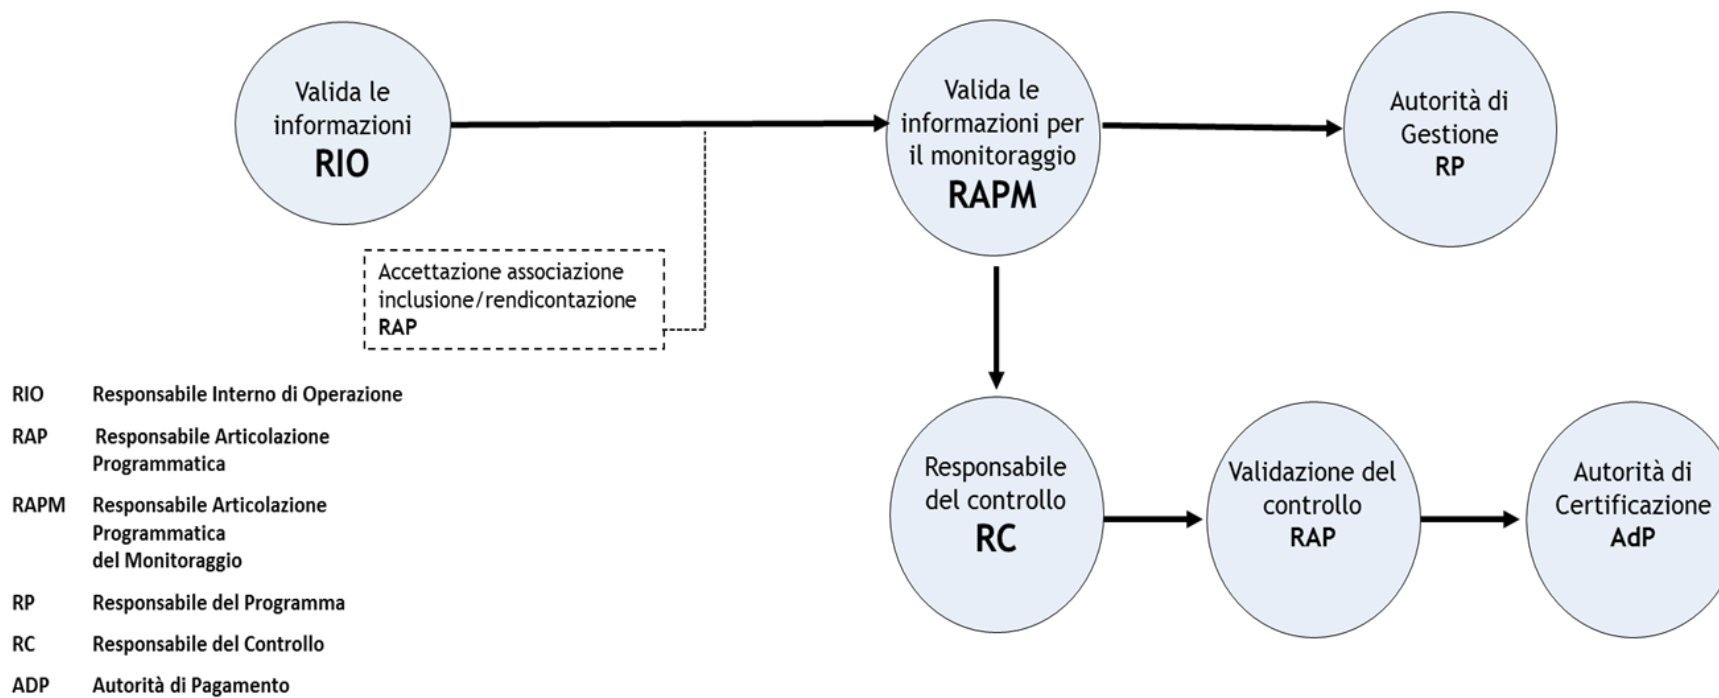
Valida le informazioni
RIO

Valida le informazioni per il monitoraggio
RAPM

Autorità di Gestione
RP

Accettazione associazione inclusione/rendicontazione
RAP

Responsabile del controllo
RC

Validazione del controllo
RAP

Autorità di Certificazione
AdP

RIO Responsabile Interno di Operazione

RAP Responsabile Articolazione Programmatica

RAPM Responsabile Articolazione Programmatica del Monitoraggio

RP Responsabile del Programma

RC Responsabile del Controllo

ADP Autorità di Pagamento